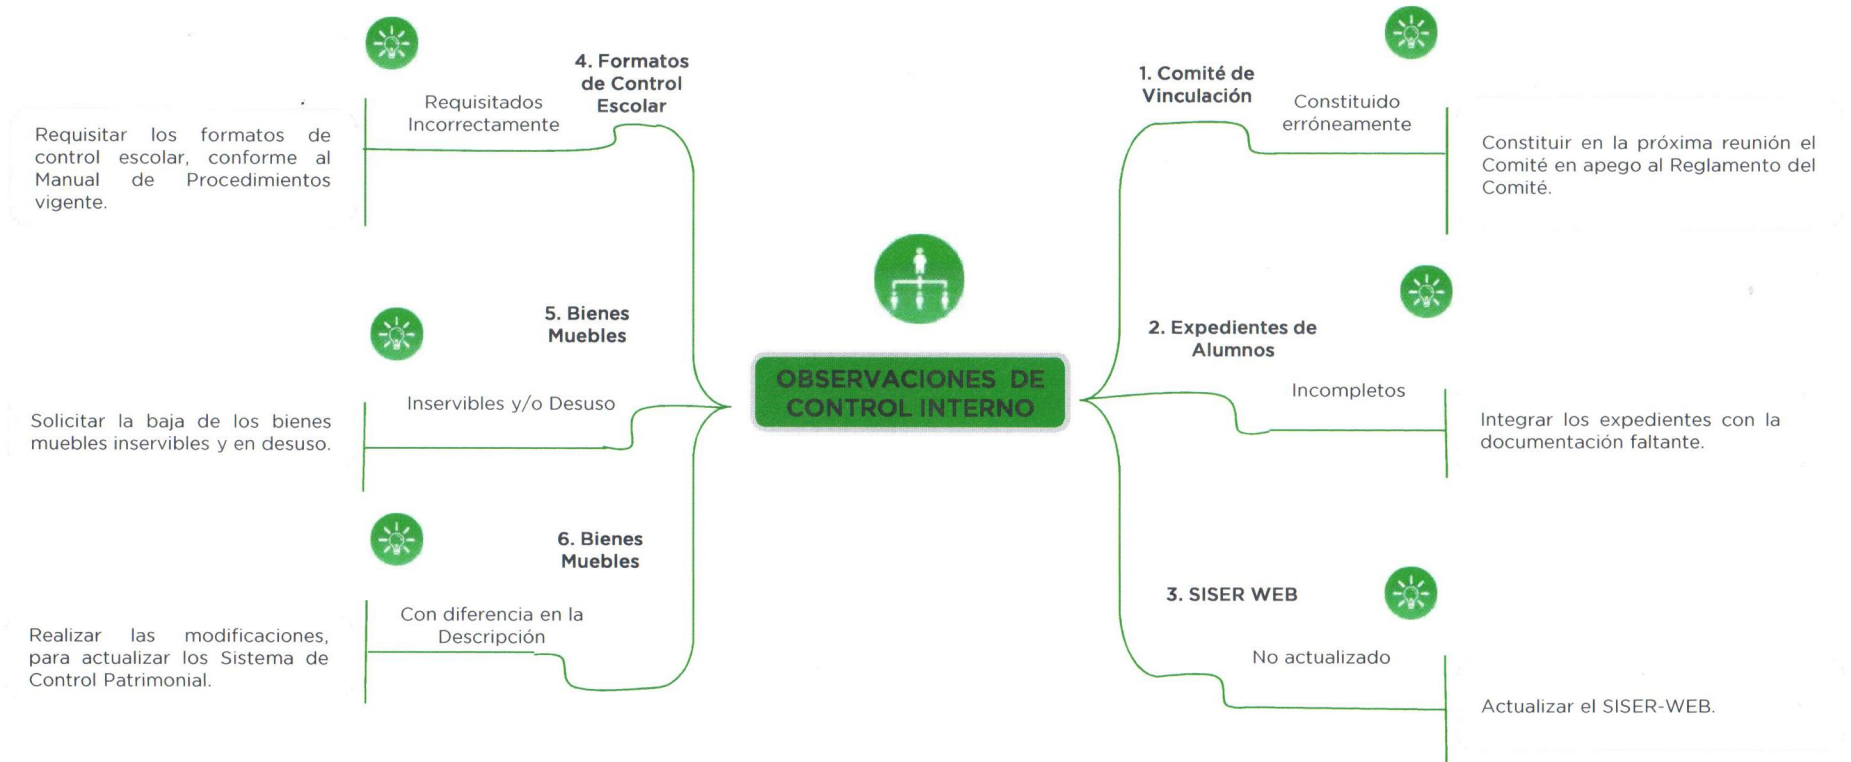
OBSERVACIONES DE CONTROL INTERNO

1. Comité de Vinculación

Constituido erróneamente

Constituir en la próxima reunión el Comité en apego al Reglamento del Comité.

2. Expedientes de Alumnos

Incompletos

Integrar los expedientes con la documentación faltante.

3. SISER WEB

No actualizado

Actualizar el SISER-WEB.

4. Formatos de Control Escolar

Requisitados Incorrectamente

Requisitar los formatos de control escolar, conforme al Manual de Procedimientos vigente.

5. Bienes Muebles

Inservibles y/o Desuso

Solicitar la baja de los bienes muebles inservibles y en desuso.

6. Bienes Muebles

Con diferencia en la Descripción

Realizar las modificaciones, para actualizar los Sistema de Control Patrimonial.